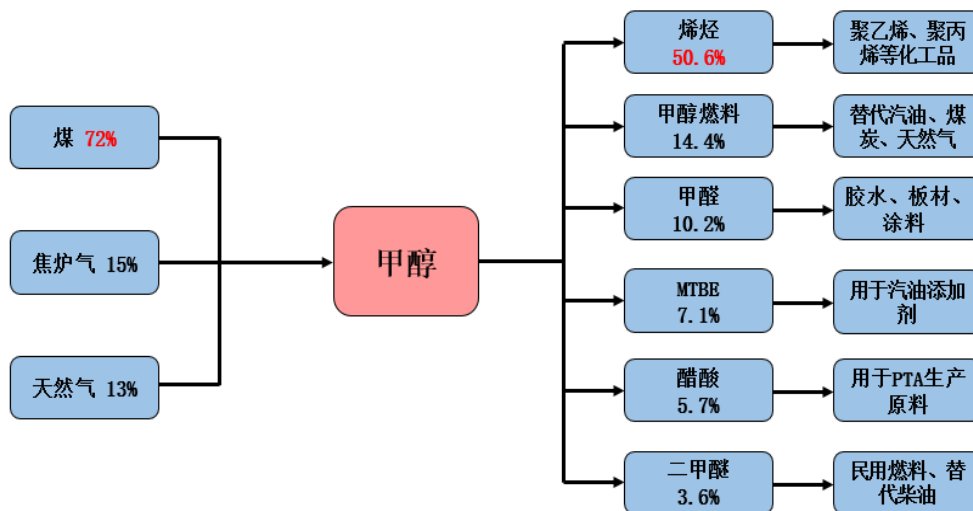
煤 72%

焦炉气 15%

天然气 13%

甲醇

烯烃
50.6%

聚乙烯、聚丙烯等化工品

甲醇燃料
14.4%

替代汽油、煤炭、天然气

甲醛
10.2%

胶水、板材、涂料

MTBE
7.1%

用于汽油添加剂

醋酸
5.7%

用于PTA生产原料

二甲醚
3.6%

民用燃料、替代柴油